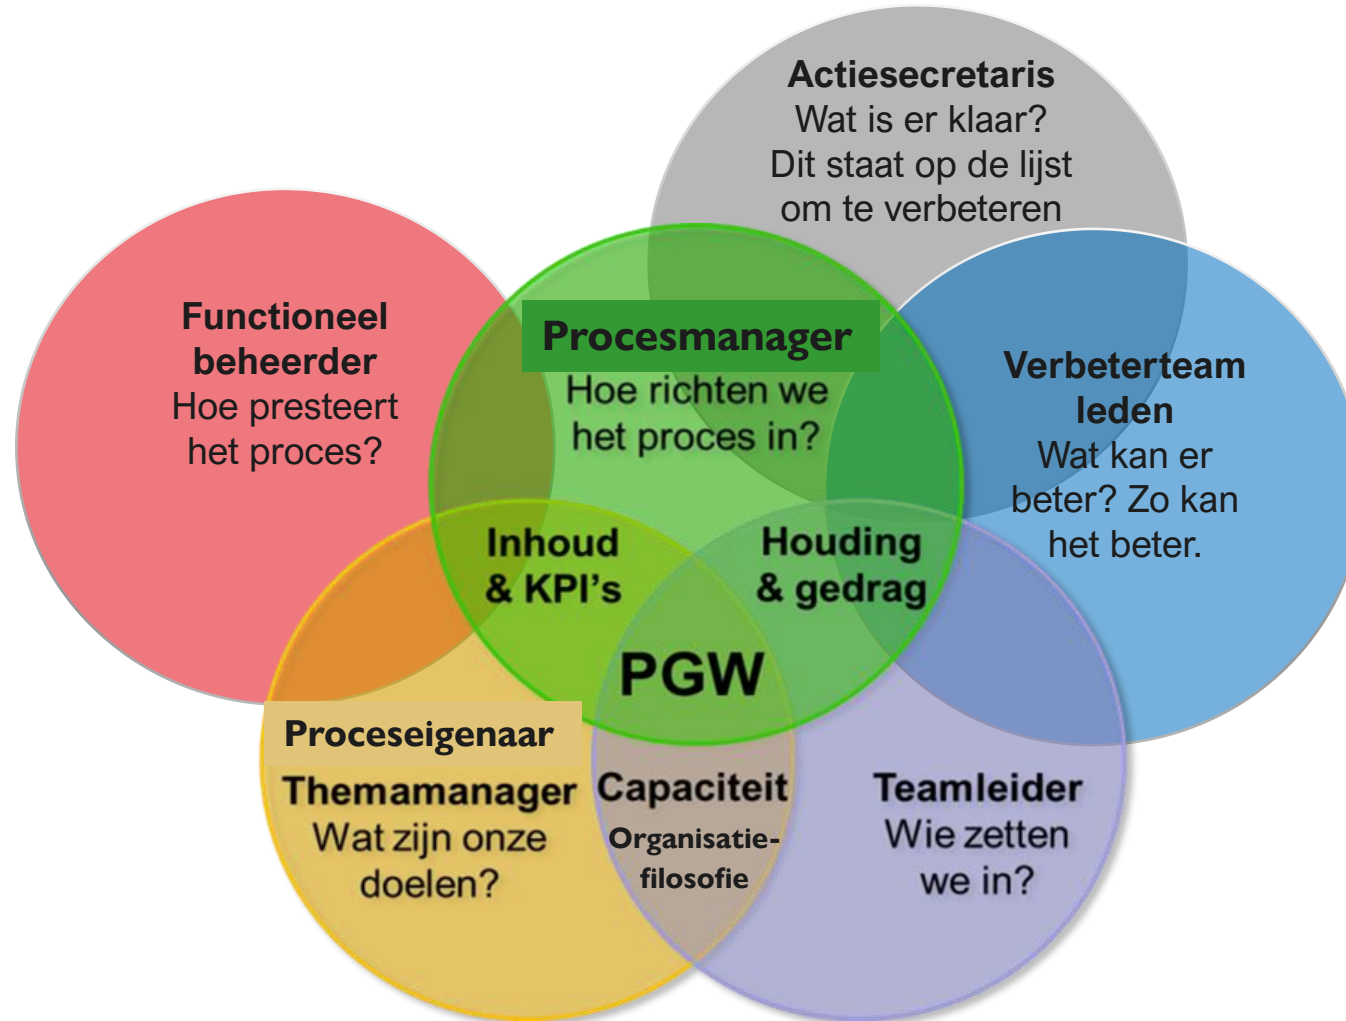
Actiesecretaris
Wat is er klaar?
Dit staat op de lijst om te verbeteren

Functioneel beheerder
Hoe presteert het proces?

Procesmanager
Hoe richten we het proces in?

Verbeterteam leden
Wat kan er beter? Zo kan het beter.

Inhoud & KPI's

Houding & gedrag

PGW

Proceseigenaar
Themamanager
Wat zijn onze doelen?

Capaciteit
Organisatie-filosofie

Teamleider
Wie zetten we in?